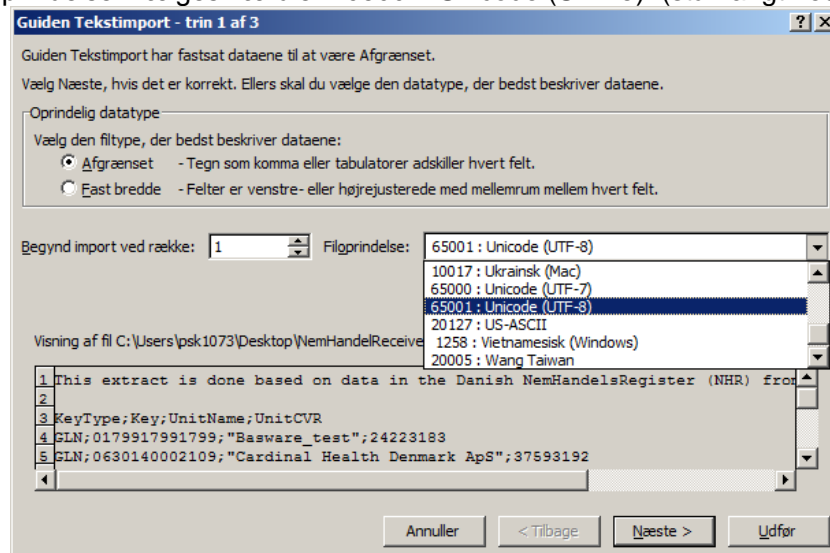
Guiden Tekstimport - trin 1 af 3

?

Guiden Tekstimport har fastsat dataene til at være Afgrænset.

Vælg Næste, hvis det er korrekt. Ellers skal du vælge den datatype, der bedst beskriver dataene.

Oprindelig datatype

Vælg den filtype, der bedst beskriver dataene:

Afgrænset - Tegn som komma eller tabulatorer adskiller hvert felt.

Fast bredde - Felter er venstre- eller højrejusterede med mellemrum mellem hvert felt.

Begynd import ved række: 1

Filoprindelse: 65001 : Unicode (UTF-8)

10017 : Ukrainsk (Mac)
65000 : Unicode (UTF-7)
65001 : Unicode (UTF-8)
20127 : US-ASCII
1258 : Vietnamesisk (Windows)
20005 : Wang Taiwan

Visning af fil C:\Users\psk1073\Desktop\NemHandelReceive

1 This extract is done based on data in the Danish NemHandelsRegister (NHR) fro
2
3 KeyType;Key;UnitName;UnitCVR
4 GLN;0179917991799;"Basware_test";24223183
5 GLN;0630140002109;"Cardinal Health Denmark ApS";37593192

Annuller

< Tilbage

Næste >

Udfør